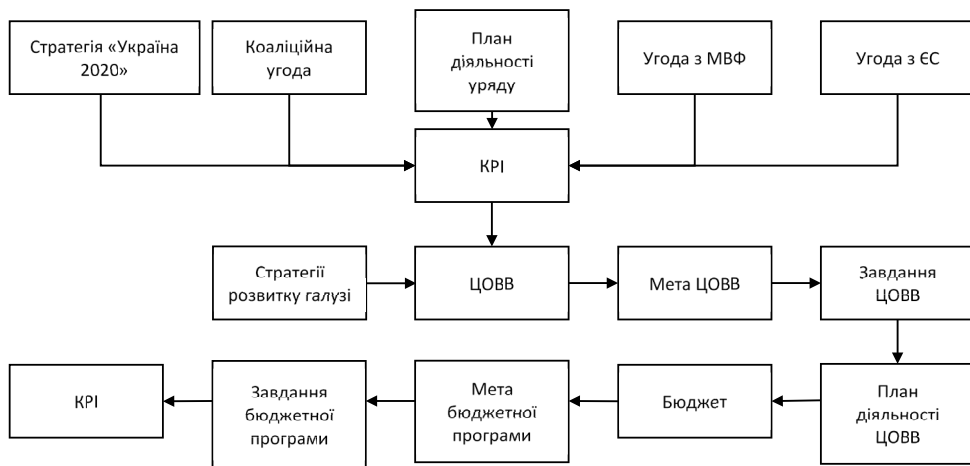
Стратегія «Україна 2020»

Коаліційна угода

План діяльності уряду

Угода з МВФ

Угода з ЄС

КРІ

Стратегії розвитку галузі

ЦОВВ

Мета ЦОВВ

Завдання ЦОВВ

План діяльності ЦОВВ

Бюджет

Мета бюджетної програми

Завдання бюджетної програми

КРІ